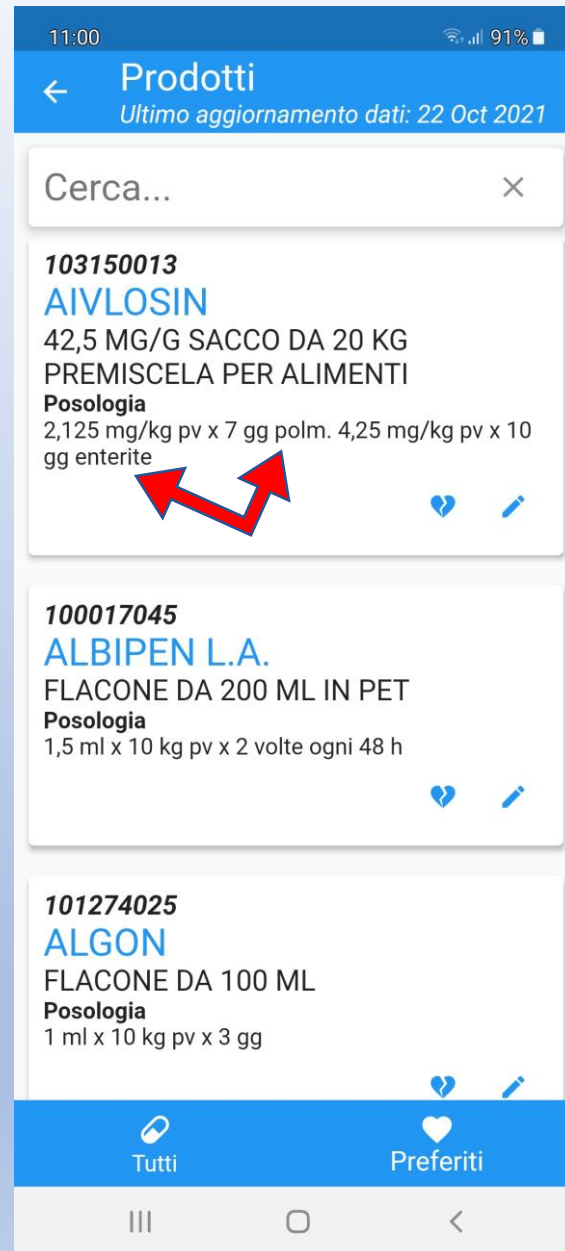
11:00
91%

Prodotti
Ultimo aggiornamento dati: 22 Oct 2021

Cerca...

103150013
AIVLOSIN
42,5 MG/G SACCO DA 20 KG PREMISCELA PER ALIMENTI
Posologia
2,125 mg/kg pv x 7 gg polm. 4,25 mg/kg pv x 10 gg enterite

100017045
ALBIPEN L.A.
FLACONE DA 200 ML IN PET
Posologia
1,5 ml x 10 kg pv x 2 volte ogni 48 h

101274025
ALGON
FLACONE DA 100 ML
Posologia
1 ml x 10 kg pv x 3 gg

Tutti
Preferiti